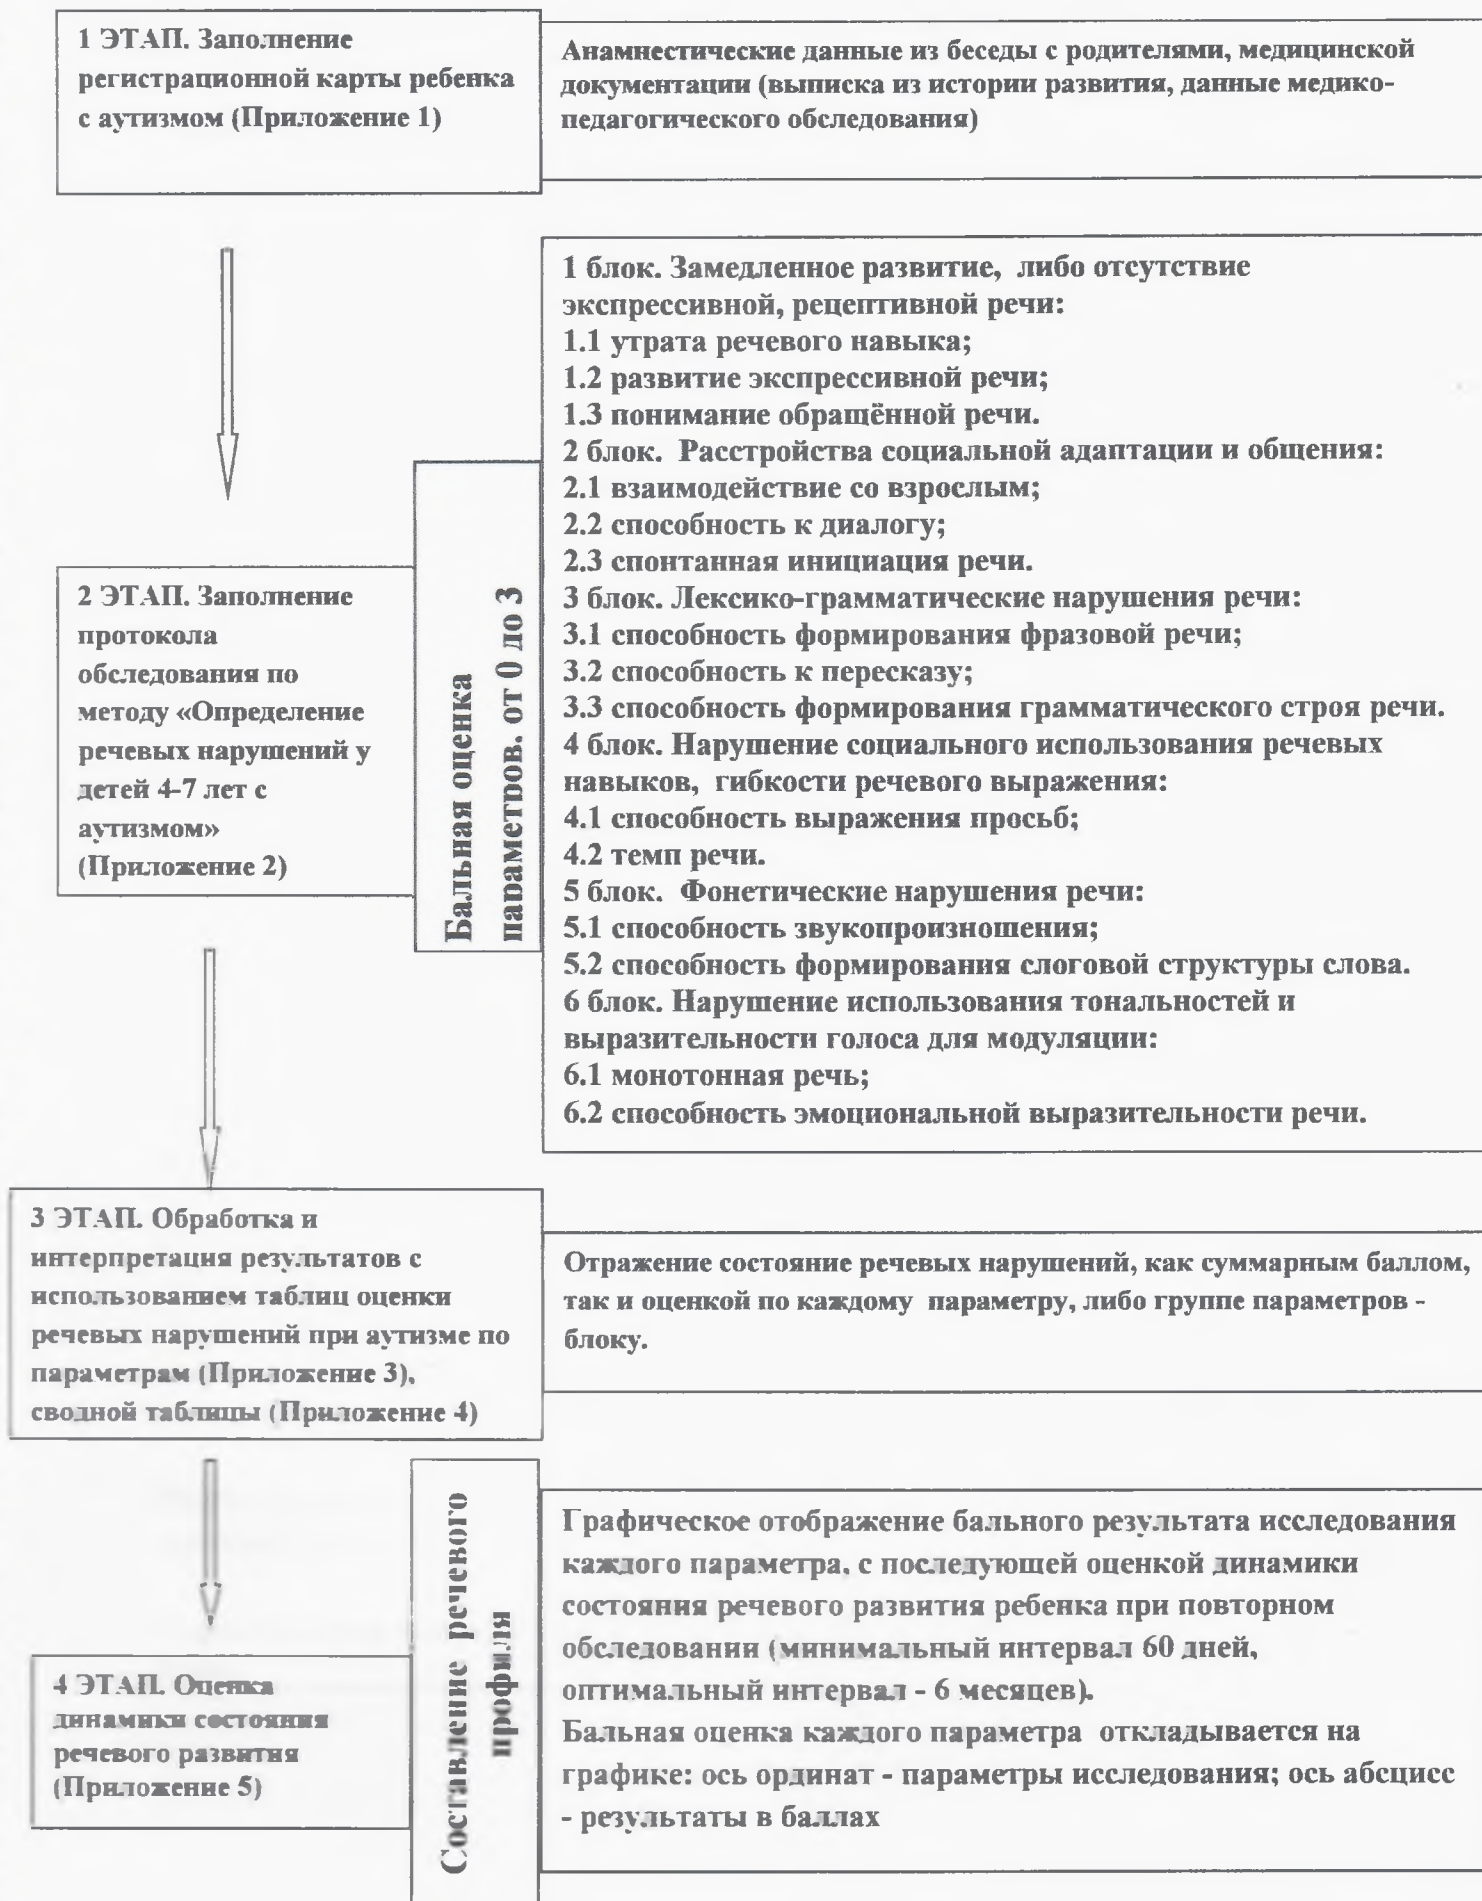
1 ЭТАП. Заполнение регистрационной карты ребенка с аутизмом (Приложение 1)

Анамнестические данные из беседы с родителями, медицинской документации (выписка из истории развития, данные медико-педагогического обследования)

2 ЭТАП. Заполнение протокола обследования по методу «Определение речевых нарушений у детей 4-7 лет с аутизмом» (Приложение 2)

Бальная оценка параметров. от 0 до 3

1 блок. Замедленное развитие, либо отсутствие экспрессивной, рецептивной речи:
1.1 утрата речевого навыка;
1.2 развитие экспрессивной речи;
1.3 понимание обращённой речи.
2 блок. Расстройства социальной адаптации и общения:
2.1 взаимодействие со взрослым;
2.2 способность к диалогу;
2.3 спонтанная инициация речи.
3 блок. Лексико-грамматические нарушения речи:
3.1 способность формирования фразовой речи;
3.2 способность к пересказу;
3.3 способность формирования грамматического строя речи.
4 блок. Нарушение социального использования речевых навыков, гибкости речевого выражения:
4.1 способность выражения просьб;
4.2 темп речи.
5 блок. Фонетические нарушения речи:
5.1 способность звукопроизношения;
5.2 способность формирования слоговой структуры слова.
6 блок. Нарушение использования тональностей и выразительности голоса для модуляции:
6.1 монотонная речь;
6.2 способность эмоциональной выразительности речи.

3 ЭТАП. Обработка и интерпретация результатов с использованием таблиц оценки речевых нарушений при аутизме по параметрам (Приложение 3), сводной таблицы (Приложение 4)

Отражение состояние речевых нарушений, как суммарным баллом, так и оценкой по каждому параметру, либо группе параметров - блоку.

4 ЭТАП. Оценка динамики состояния речевого развития (Приложение 5)

Составление речевого профиля

Графическое отображение бального результата исследования каждого параметра, с последующей оценкой динамики состояния речевого развития ребенка при повторном обследовании (минимальный интервал 60 дней, оптимальный интервал - 6 месяцев).
Бальная оценка каждого параметра откладывается на графике: ось ординат - параметры исследования; ось абсцисс - результаты в баллах